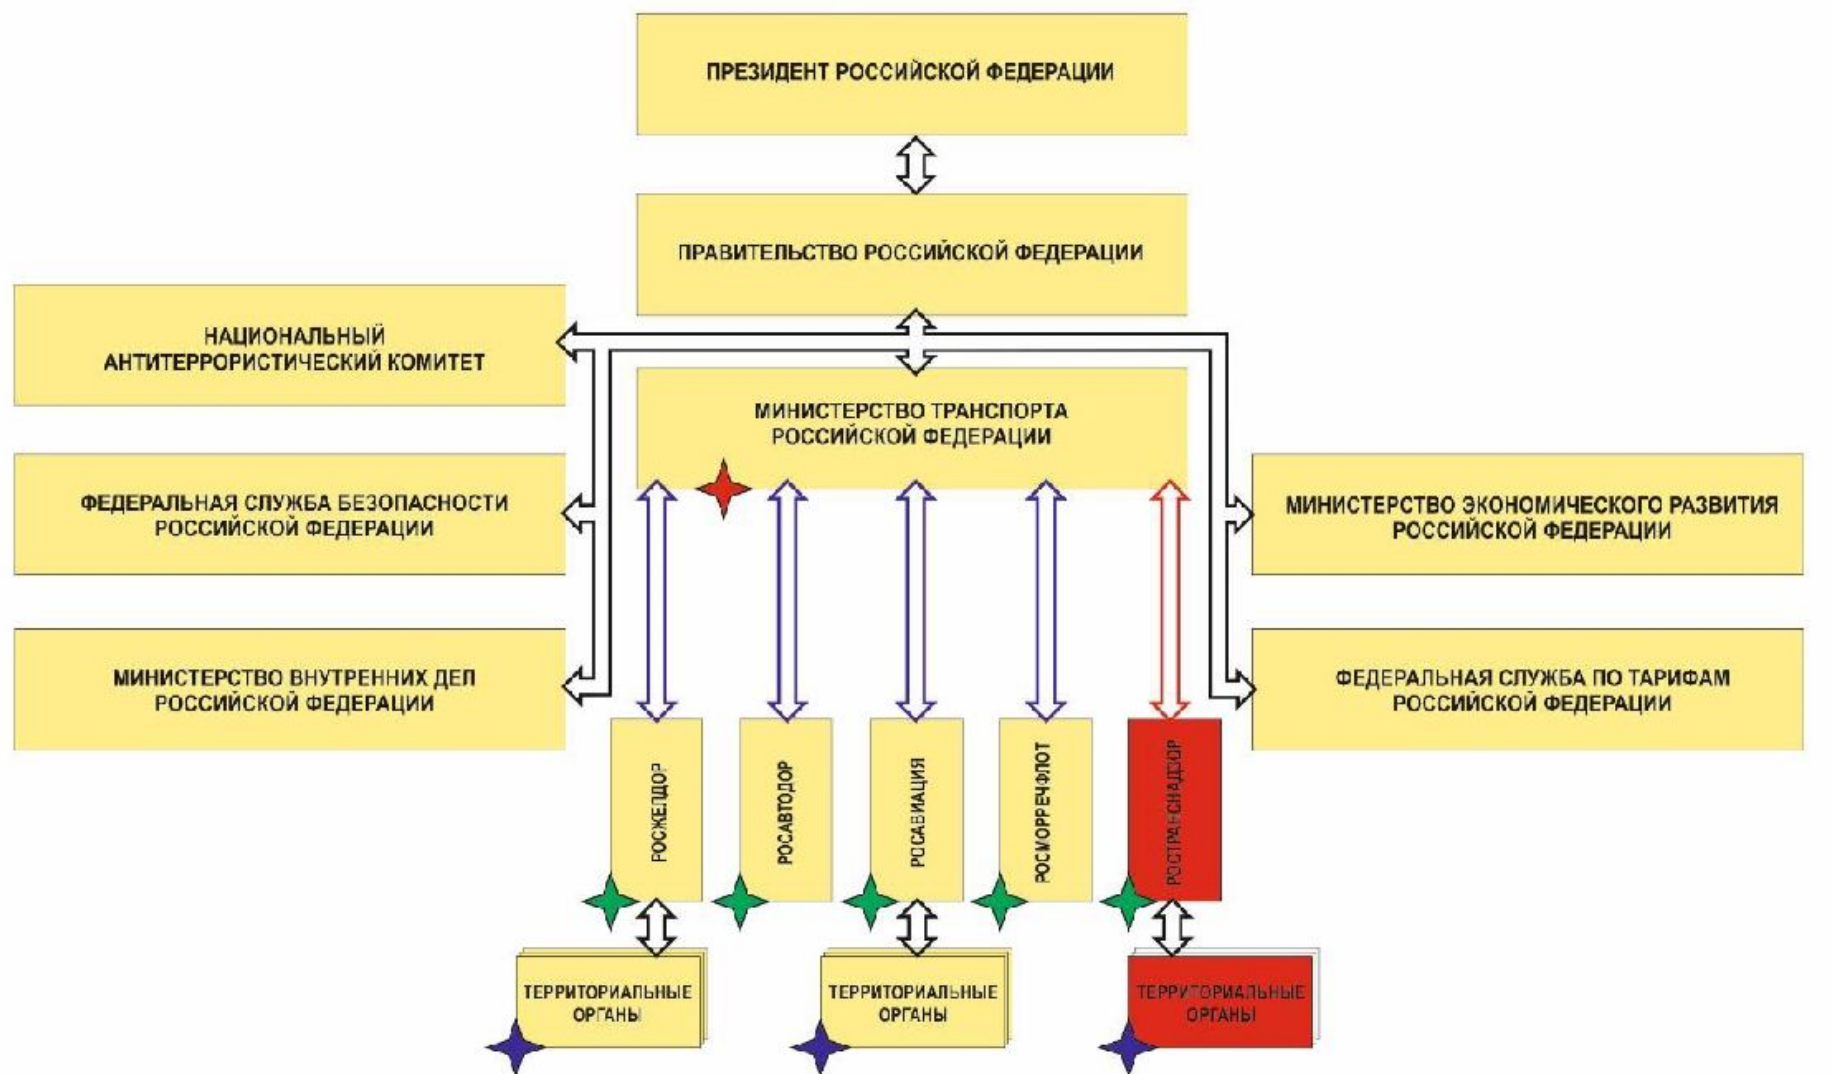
ПРЕЗИДЕНТ РОССИЙСКОЙ ФЕДЕРАЦИИ

ПРАВИТЕЛЬСТВО РОССИЙСКОЙ ФЕДЕРАЦИИ

НАЦИОНАЛЬНЫЙ АНТИТЕРРОРИСТИЧЕСКИЙ КОМИТЕТ

МИНИСТЕРСТВО ТРАНСПОРТА РОССИЙСКОЙ ФЕДЕРАЦИИ

ФЕДЕРАЛЬНАЯ СЛУЖБА БЕЗОПАСНОСТИ РОССИЙСКОЙ ФЕДЕРАЦИИ

МИНИСТЕРСТВО ЭКОНОМИЧЕСКОГО РАЗВИТИЯ РОССИЙСКОЙ ФЕДЕРАЦИИ

МИНИСТЕРСТВО ВНУТРЕННИХ ДЕЛ РОССИЙСКОЙ ФЕДЕРАЦИИ

ФЕДЕРАЛЬНАЯ СЛУЖБА ПО ТАРИФАМ РОССИЙСКОЙ ФЕДЕРАЦИИ

РОСЖЕЛДОР

РОСАВТОДОР

РОСАВИАЦИЯ

РОСМОРРЕЧФЛОТ

РОСТРАНСНАДЗОР

ТЕРРИТОРИАЛЬНЫЕ ОРГАНЫ

ТЕРРИТОРИАЛЬНЫЕ ОРГАНЫ

ТЕРРИТОРИАЛЬНЫЕ ОРГАНЫ